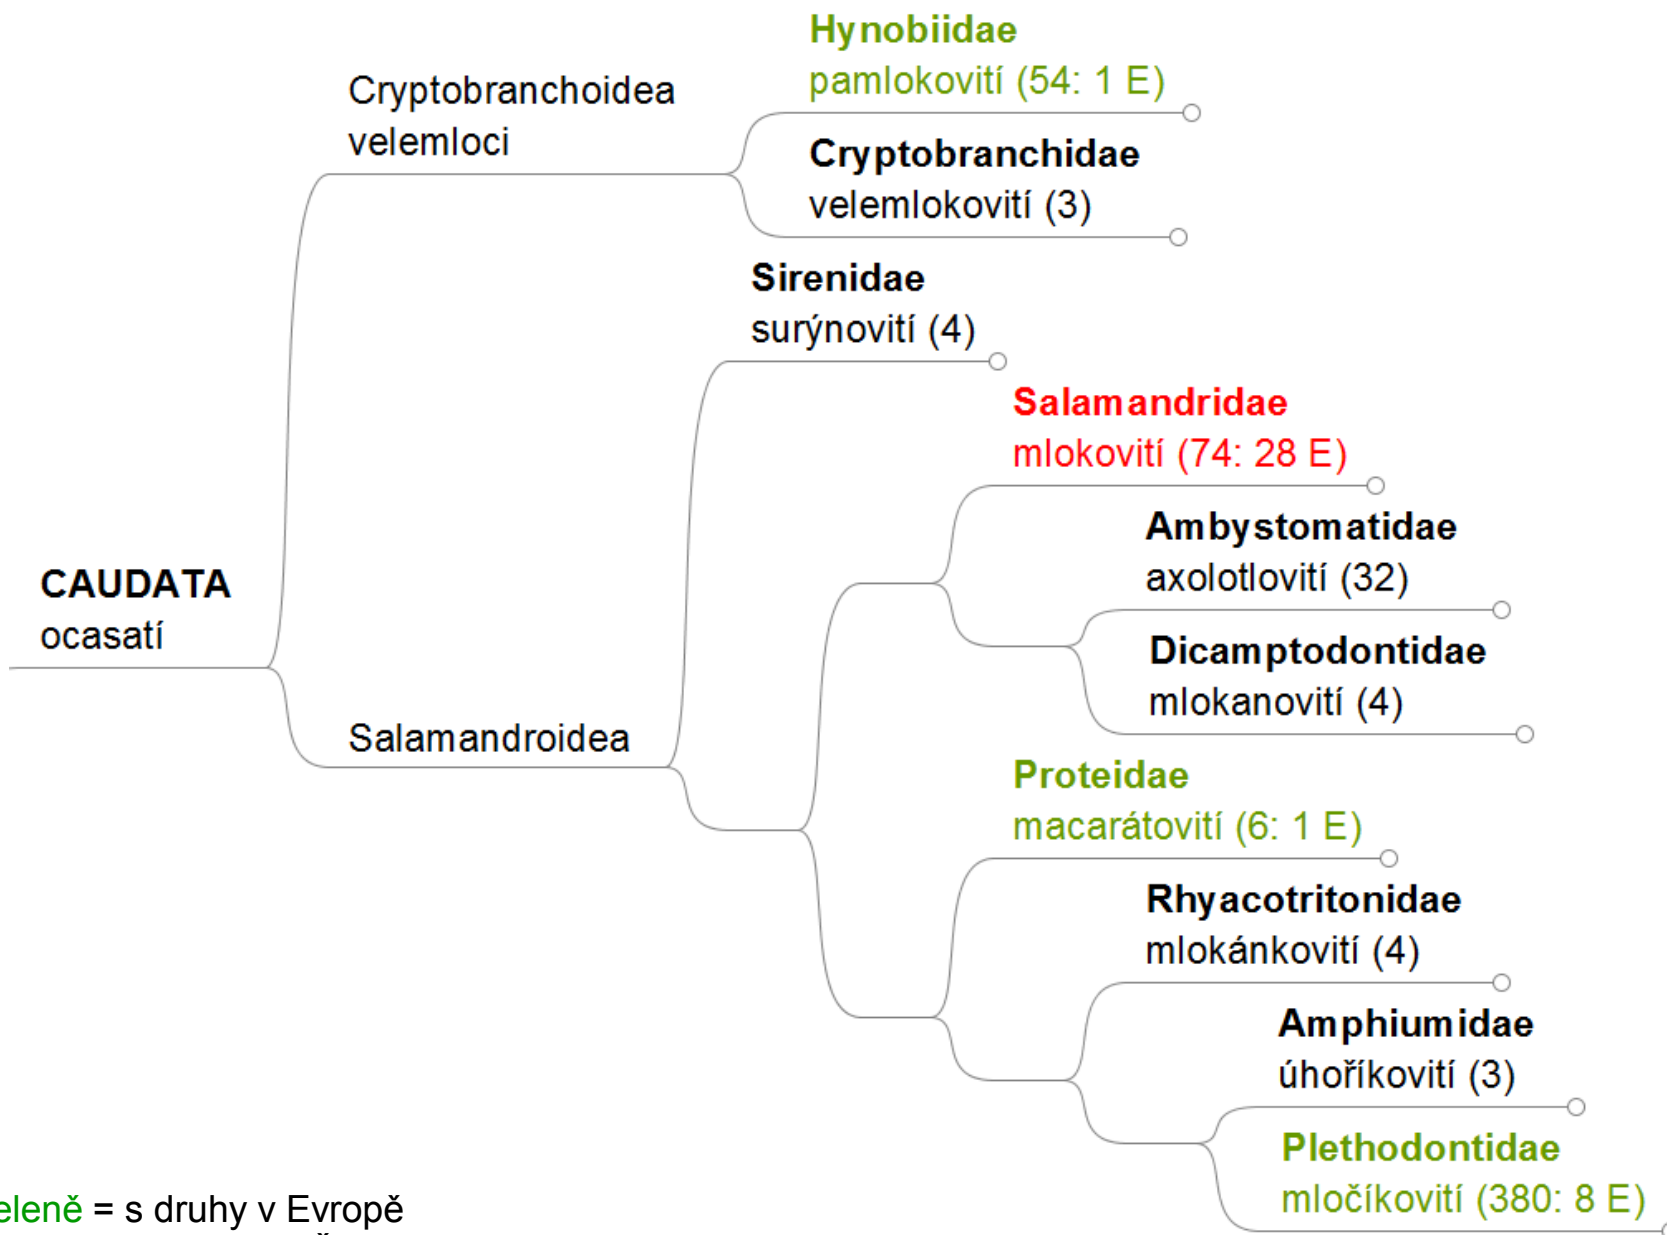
Hynobiidae
pamlokovití (54: 1 E)

Cryptobranchoidea
velemloci

Cryptobranchidae
velemlokovití (3)

Sirenidae
surýnovití (4)

Salamandridae
mlokovití (74: 28 E)

Ambystomatidae
axolotlovití (32)

CAUDATA
ocasatí

Dicamptodontidae
mlokanovití (4)

Salamandroidea

Proteidae
macarátovití (6: 1 E)

Rhyacotritonidae
mlokánkovití (4)

Amphiumidae
úhoříkovití (3)

Plethodontidae
mločíkovití (380: 8 E)

eleně = s druhy v Evropě